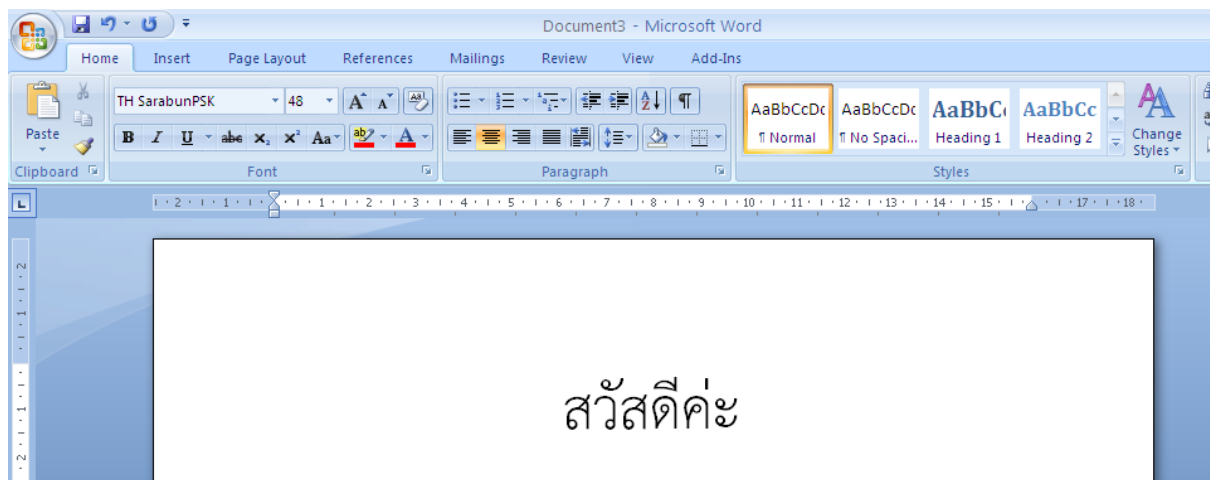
Document3 - Microsoft Word

Home Insert Page Layout References Mailings Review View Add-Ins

Paste

Clipboard

TH SarabunPSK 48

B I U abe $x_2$ $x^2$ Aa A

Font

Paragraph

AaBbCcDc ¶ Normal

AaBbCcDc ¶ No Spaci...

AaBbC Heading 1

AaBbCc Heading 2

Change Styles

Styles

· 2 · 1 · 1 · · 1 · 2 · 3 · 4 · 5 · 6 · 7 · 8 · 9 · 10 · 11 · 12 · 13 · 14 · 15 · 17 · 18 ·

สวัสดีค่ะ